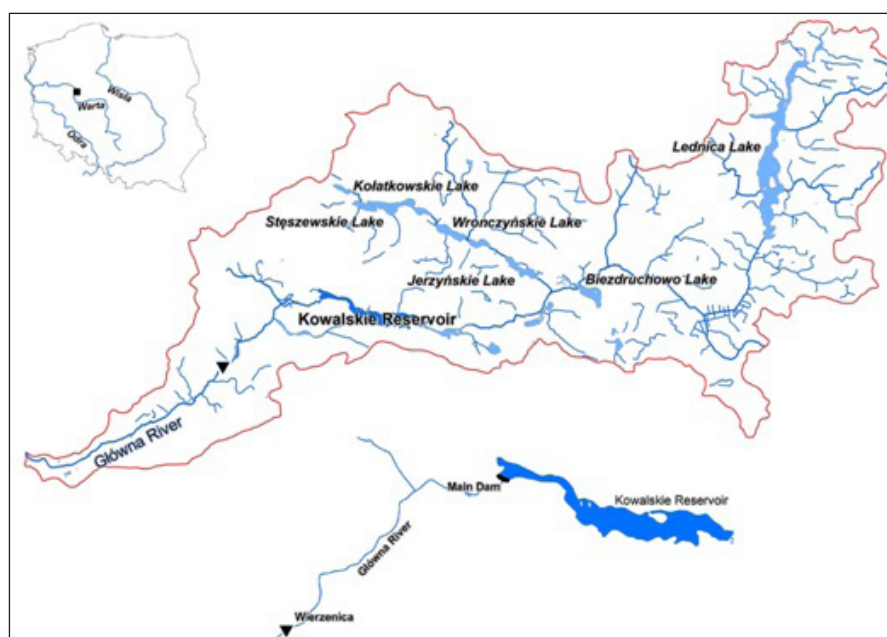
Wisła
Warta
Odra
Lednica Lake
Kołatkowskie Lake
Stęszewskie Lake
Wronczyńskie Lake
Jerzyńskie Lake
Biezdruchowo Lake
Kowalskie Reservoir
Główna River
Main Dam
Kowalskie Reservoir
Główna River
Wierzenica